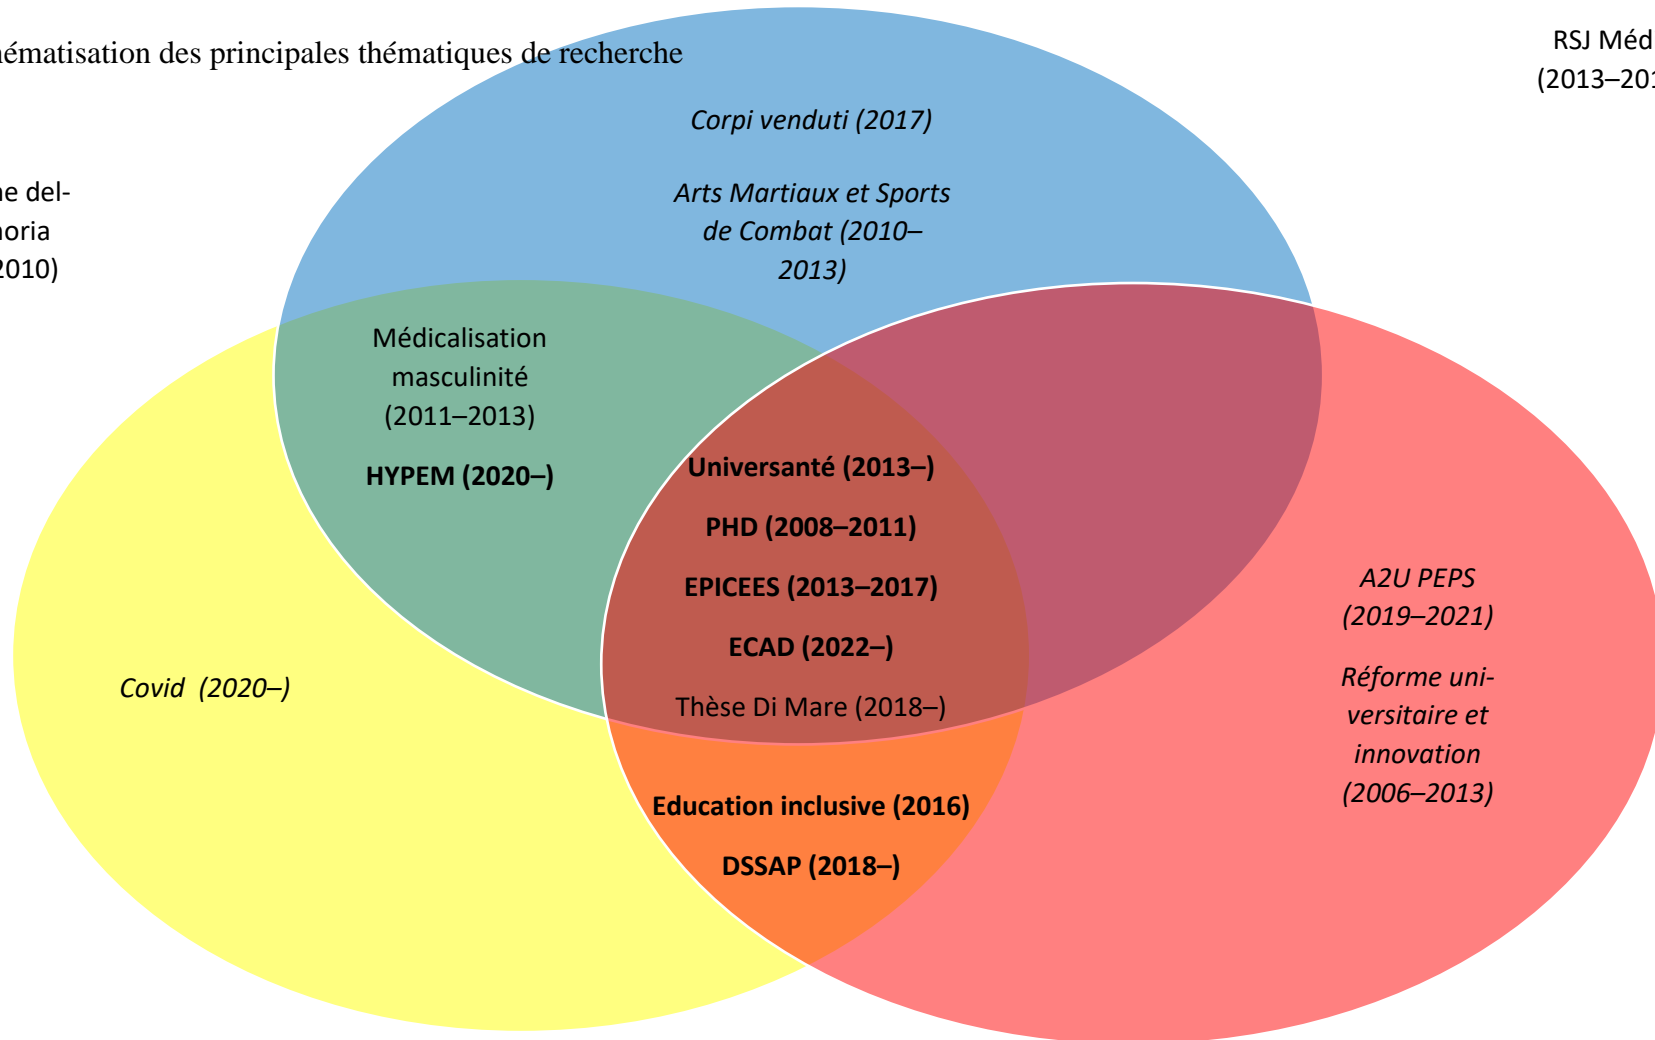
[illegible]hématisation des principales thématiques de recherche

RSJ Méd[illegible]
(2013–20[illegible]

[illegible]ne del-
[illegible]noria
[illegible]2010)

Corpi venduti (2017)

Arts Martiaux et Sports de Combat (2010–2013)

Médicalisation masculinité (2011–2013)

HYPEM (2020–)

Universanté (2013–)

PHD (2008–2011)

EPICEES (2013–2017)

ECAD (2022–)

Thèse Di Mare (2018–)

A2U PEPS (2019–2021)

Réforme universitaire et innovation (2006–2013)

Covid (2020–)

Education inclusive (2016)

DSSAP (2018–)